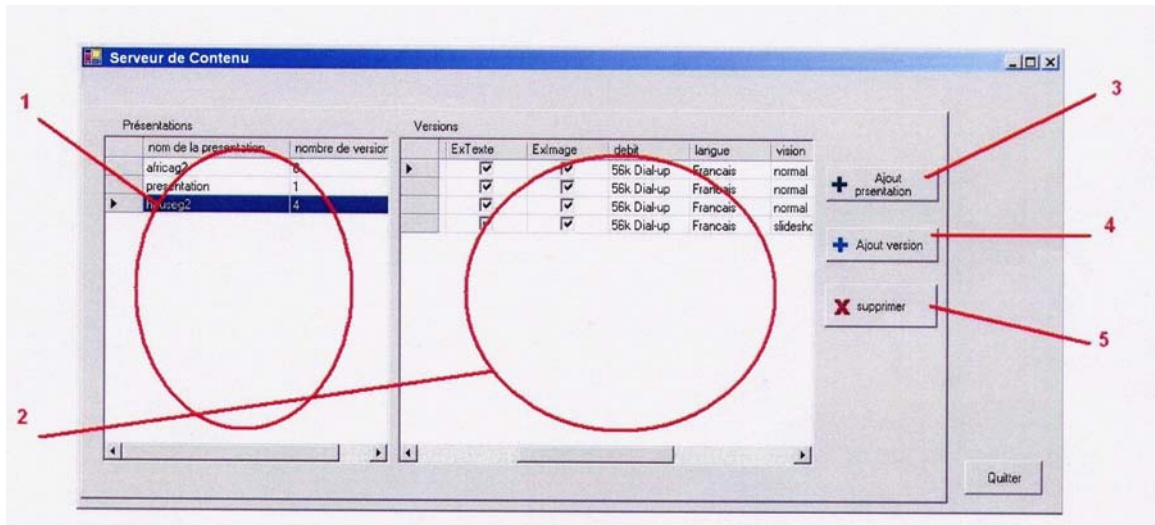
Serveur de Contenu

1

Présentations

| | nom de la presentation | nombre de version |
|---|---|---|
| | africag2 | 8 |
| | presentation | 1 |
| ▶ | houseg2 | 4 |

Versions

| | ExTexte | ExImage | debit | langue | vision |
|---|---|---|---|---|---|
| ▶ | ☑ | ☑ | 56k Dial-up | Francais | normal |
| | ☑ | ☑ | 56k Dial-up | Francais | normal |
| | ☑ | ☑ | 56k Dial-up | Francais | normal |
| | ☐ | ☑ | 56k Dial-up | Francais | slidesho |

3

Ajout prsentation

4

Ajout version

5

supprimer

2

Quitter